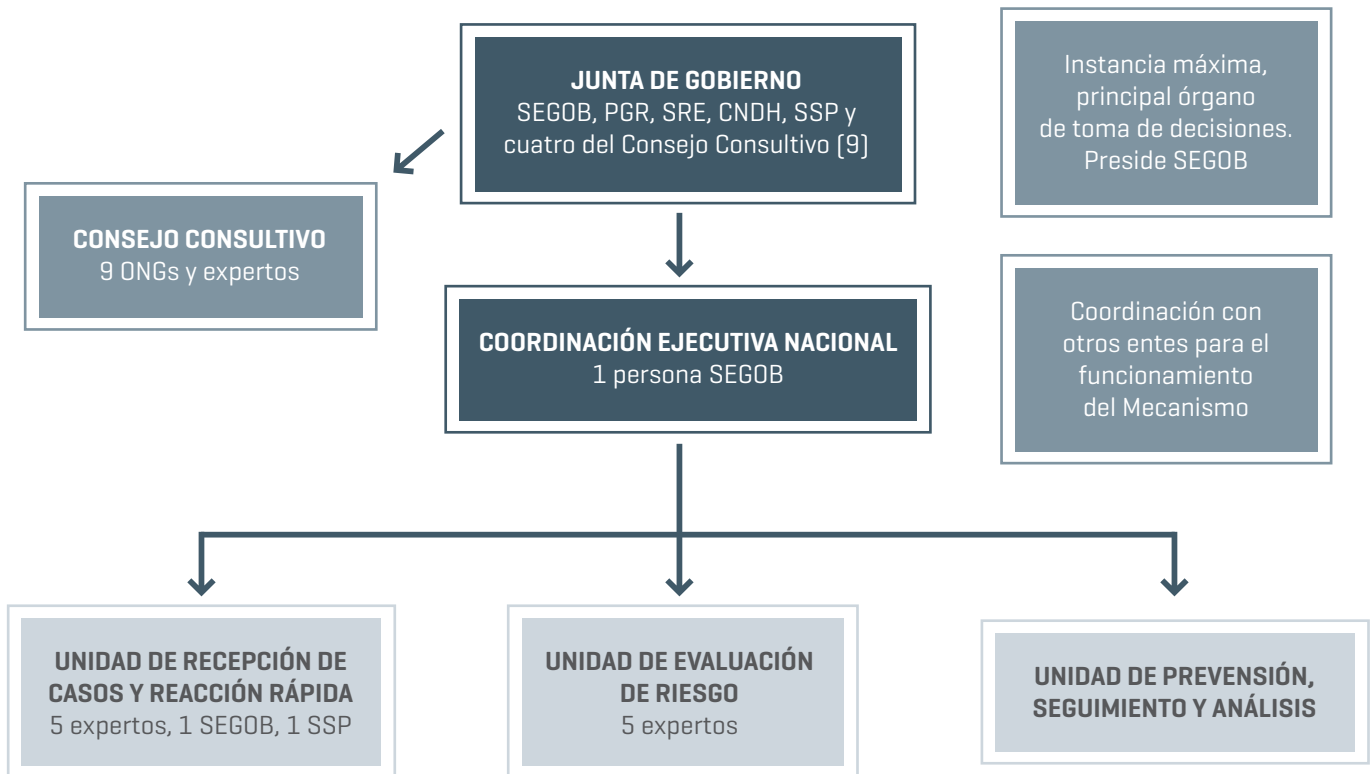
JUNTA DE GOBIERNO
SEGOB, PGR, SRE, CNDH, SSP y cuatro del Consejo Consultivo (9)

Instancia máxima, principal órgano de toma de decisiones. Preside SEGOB

CONSEJO CONSULTIVO
9 ONGs y expertos

COORDINACIÓN EJECUTIVA NACIONAL
1 persona SEGOB

Coordinación con otros entes para el funcionamiento del Mecanismo

UNIDAD DE RECEPCIÓN DE CASOS Y REACCIÓN RÁPIDA
5 expertos, 1 SEGOB, 1 SSP

UNIDAD DE EVALUACIÓN DE RIESGO
5 expertos

UNIDAD DE PREVENSIÓN, SEGUIMIENTO Y ANÁLISIS